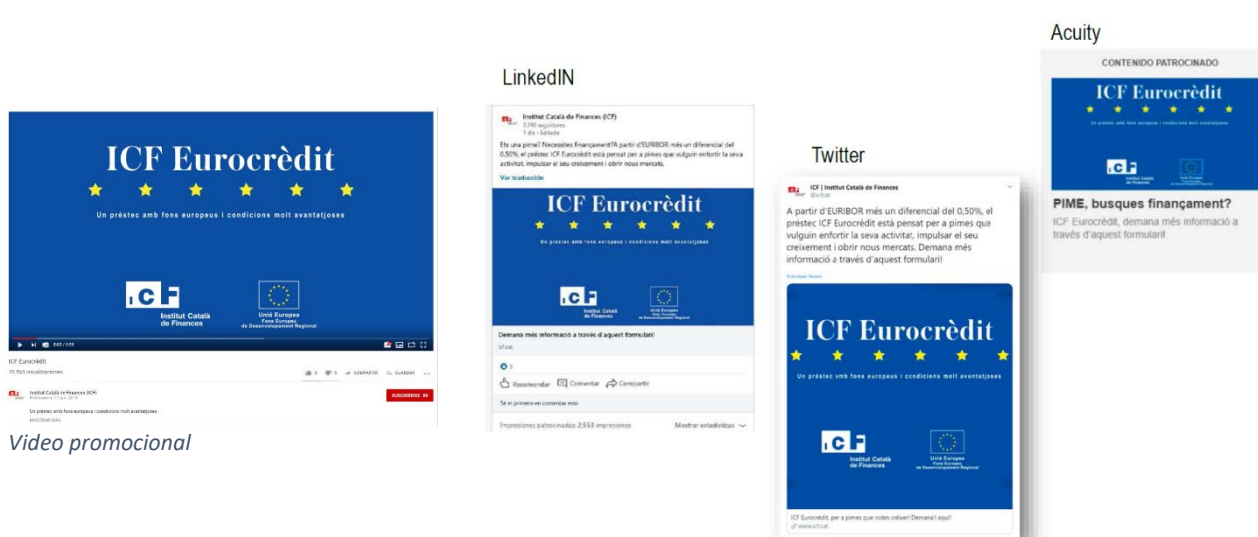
ICF Eurocrèdit

Un préstec amb fons europeus i condicions molt avantatjoses

ICF
Institut Català de Finances

Unió Europea
Fons Europeu de Desenvolupament Regional

ICF Eurocrèdit
10.565 visualitzacions

COMPARTIR GUARDAR

Institut Català de Finances (ICF)

SUBSCRIBIR

Un préstec amb fons europeus i condicions molt avantatjoses
MOSTRAR MÁS

Video promocional

LinkedIN

Institut Català de Finances (ICF)
3.398 seguidores
1 día · Editado

Ets una pime? Necessites finançament?A partir d'EURIBOR més un diferencial del 0,50%, el préstec ICF Eurocrèdit està pensat per a pimes que vulguin enfortir la seva activitat, impulsar el seu creixement i obrir nous mercats.

Ver traducción

ICF Eurocrèdit

Un préstec amb fons europeus i condicions molt avantatjoses

ICF
Institut Català de Finances

Unió Europea
Fons Europeu de Desenvolupament Regional

Demana més informació a través d'aquest formulari!
icf.cat

5

Recomendar Comentar Compartir

Sé el primero en comentar esto

Impresiones patrocinadas: 2.553 impresiones

Mostrar estadísticas

Twitter

ICF | Institut Català de Finances
@icfcat

A partir d'EURIBOR més un diferencial del 0,50%, el préstec ICF Eurocrèdit està pensat per a pimes que vulguin enfortir la seva activitat, impulsar el seu creixement i obrir nous mercats. Demana més informació a través d'aquest formulari!

Translate Tweet

ICF Eurocrèdit

Un préstec amb fons europeus i condicions molt avantatjoses

ICF
Institut Català de Finances

Unió Europea
Fons Europeu de Desenvolupament Regional

ICF Eurocrèdit, per a pimes que volen créixer! Demana'l aquí!
www.icf.cat

Acuity

CONTENIDO PATROCINADO

ICF Eurocrèdit

ICF
Institut Català de Finances

PIME, busques finançament?
ICF Eurocrèdit, demana més informació a través d'aquest formulari!